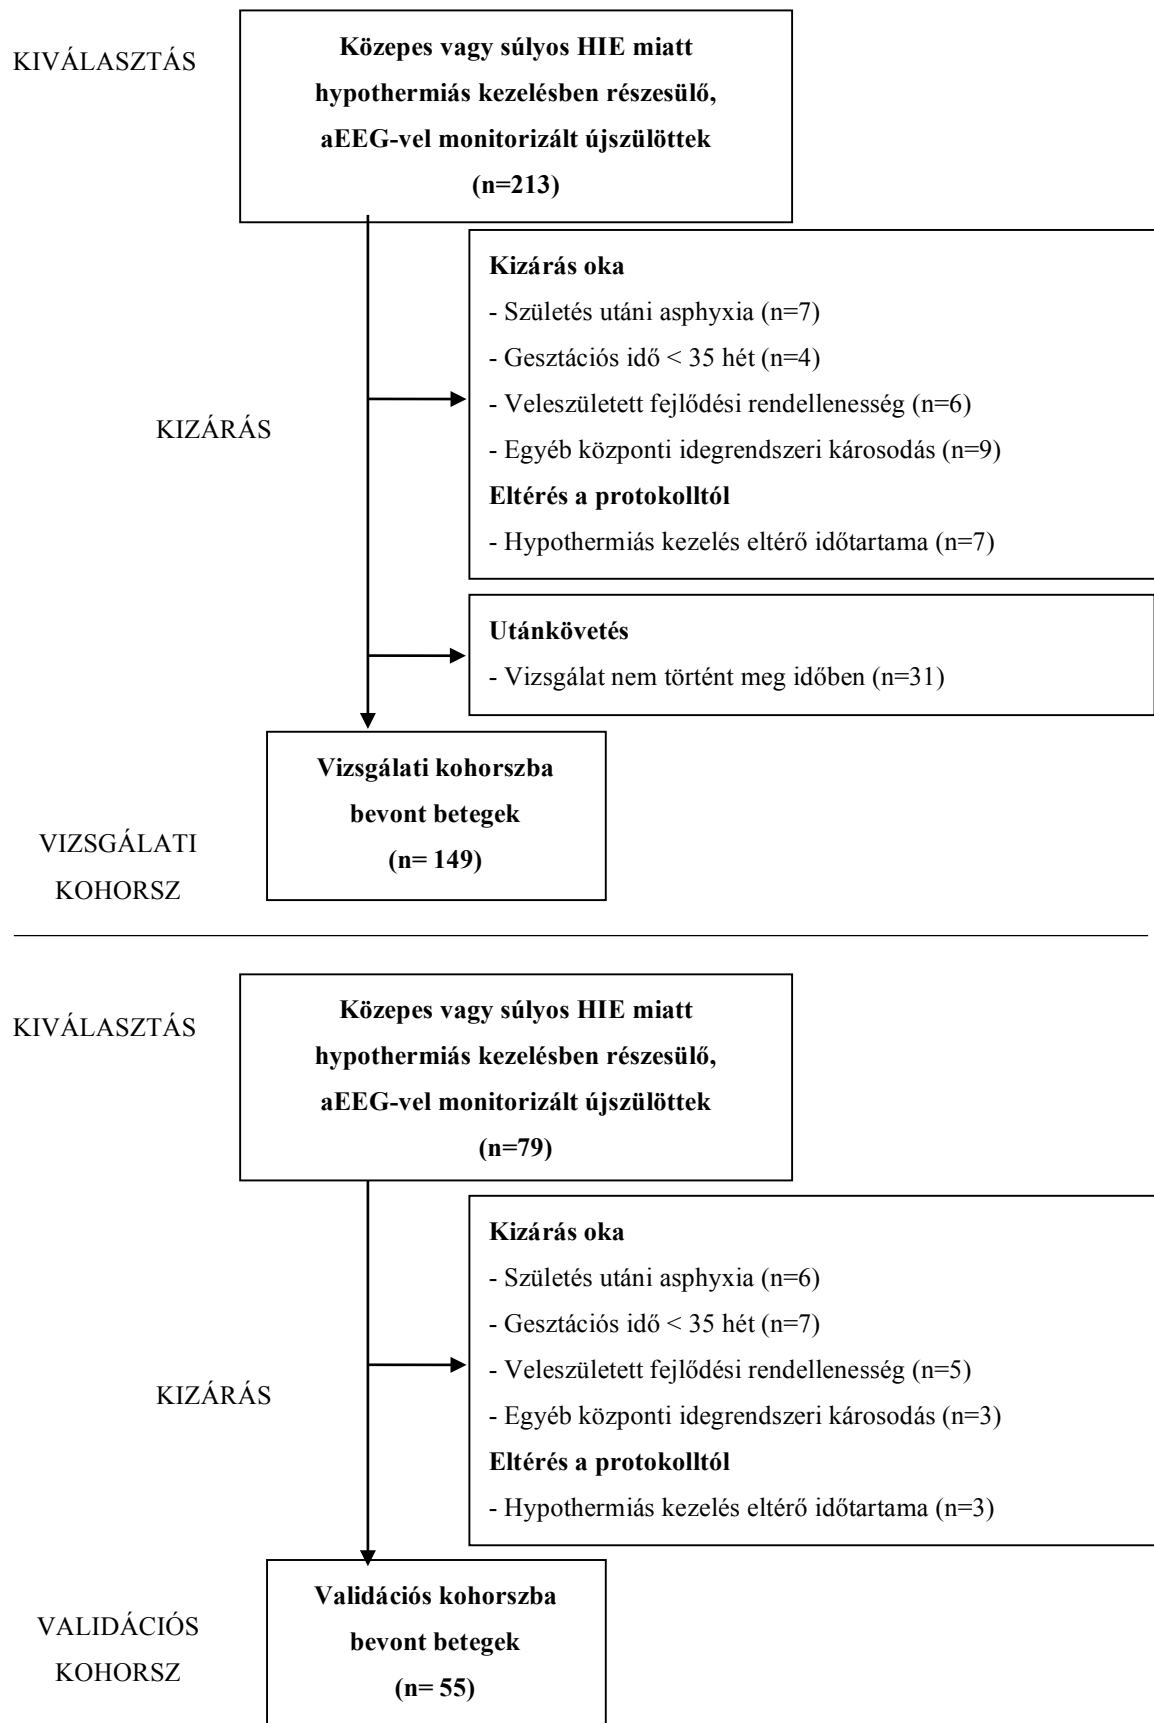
KIVÁLASZTÁS

**Közepes vagy súlyos HIE miatt hypothermiás kezelésben részesülő, aEEG-vel monitorizált újszülöttek (n=213)**

KIZÁRÁS

**Kizárás oka**
- Születés utáni asphyxia (n=7)
- Gesztációs idő < 35 hét (n=4)
- Veleszületett fejlődési rendellenesség (n=6)
- Egyéb központi idegrendszeri károsodás (n=9)
**Eltérés a protokolltól**
- Hypothermiás kezelés eltérő időtartama (n=7)

**Utánkövetés**
- Vizsgálat nem történt meg időben (n=31)

VIZSGÁLATI KOHORSZ

**Vizsgálati kohorszba bevont betegek (n= 149)**

KIVÁLASZTÁS

**Közepes vagy súlyos HIE miatt hypothermiás kezelésben részesülő, aEEG-vel monitorizált újszülöttek (n=79)**

KIZÁRÁS

**Kizárás oka**
- Születés utáni asphyxia (n=6)
- Gesztációs idő < 35 hét (n=7)
- Veleszületett fejlődési rendellenesség (n=5)
- Egyéb központi idegrendszeri károsodás (n=3)
**Eltérés a protokolltól**
- Hypothermiás kezelés eltérő időtartama (n=3)

VALIDÁCIÓS KOHORSZ

**Validációs kohorszba bevont betegek (n= 55)**